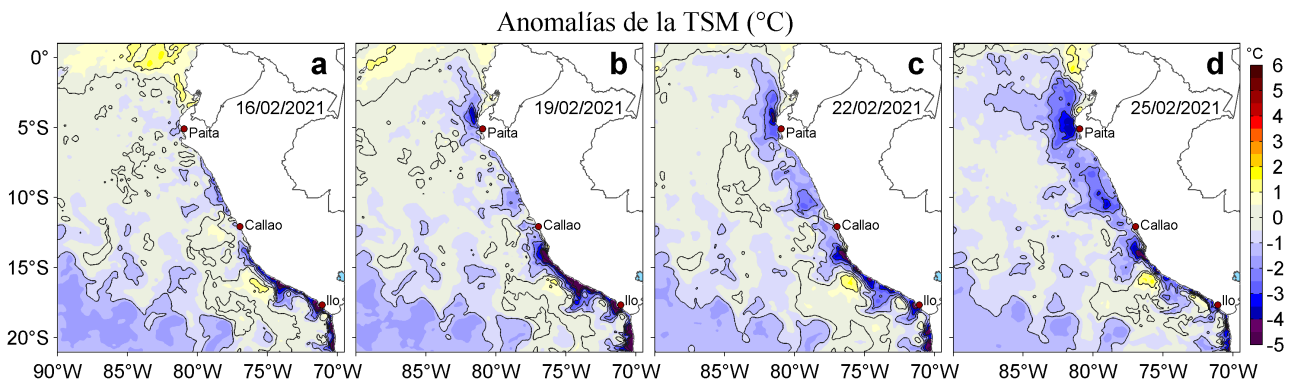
Anomalías de la TSM (°C)

a
16/02/2021
Paita
Callao
Ilo

b
19/02/2021
Paita
Callao
Ilo

c
22/02/2021
Paita
Callao
Ilo

d
25/02/2021
Paita
Callao
Ilo

0°
5°S
10°S
15°S
20°S

90°W 85°W 80°W 75°W 70°W
85°W 80°W 75°W 70°W
85°W 80°W 75°W 70°W
85°W 80°W 75°W 70°W

°C
6
5
4
3
2
1
0
-1
-2
-3
-4
-5